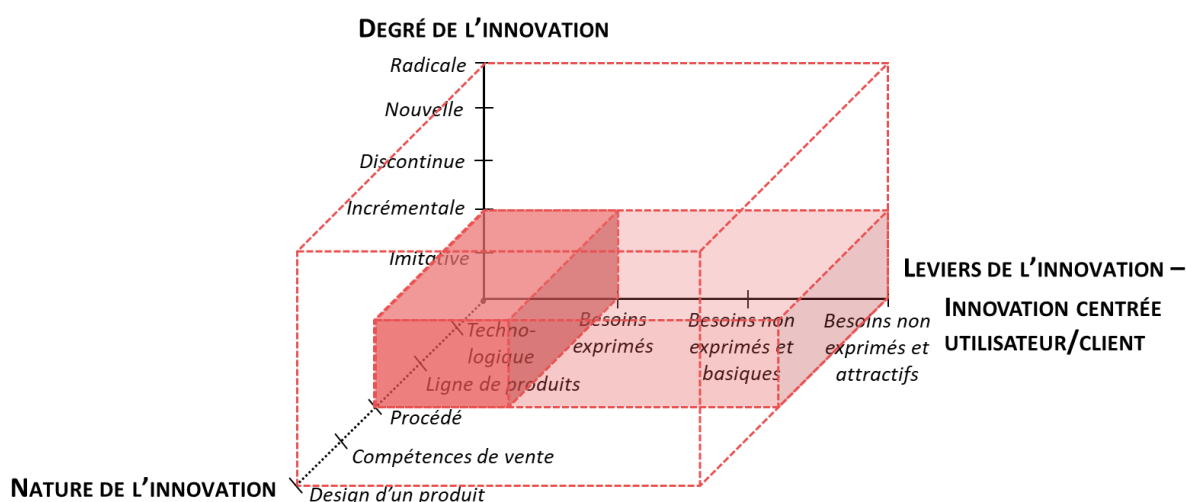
DEGRÉ DE L'INNOVATION

Radicale

Nouvelle

Discontinue

Incrémentale

Imitative

LEVIERS DE L'INNOVATION – INNOVATION CENTRÉE UTILISATEUR/CLIENT

Technologique

Besoins exprimés

Besoins non exprimés et basiques

Besoins non exprimés et attractifs

Ligne de produits

Procédé

Compétences de vente

NATURE DE L'INNOVATION

Design d'un produit